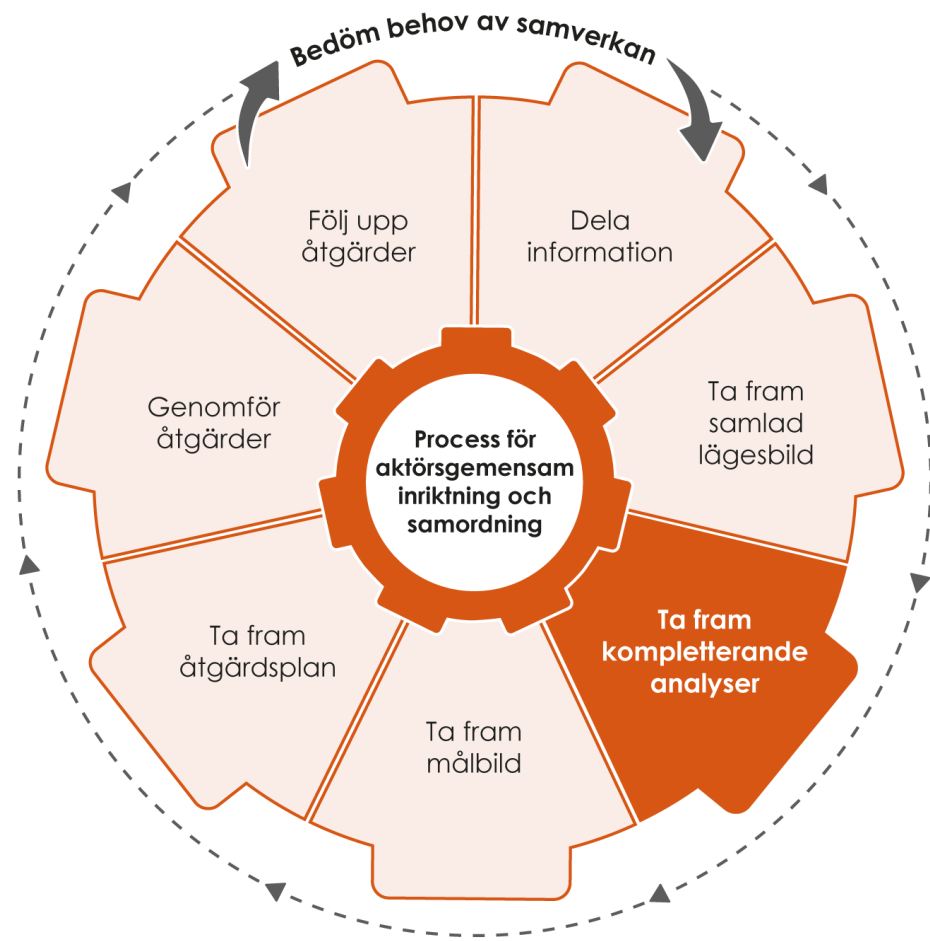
Bedöm behov av samverkan

Dela information

Ta fram samlad lägesbild

Ta fram kompletterande analyser

Ta fram målbild

Ta fram åtgärdsplan

Genomför åtgärder

Följ upp åtgärder

Process för aktörsgemensam inriktning och samordning